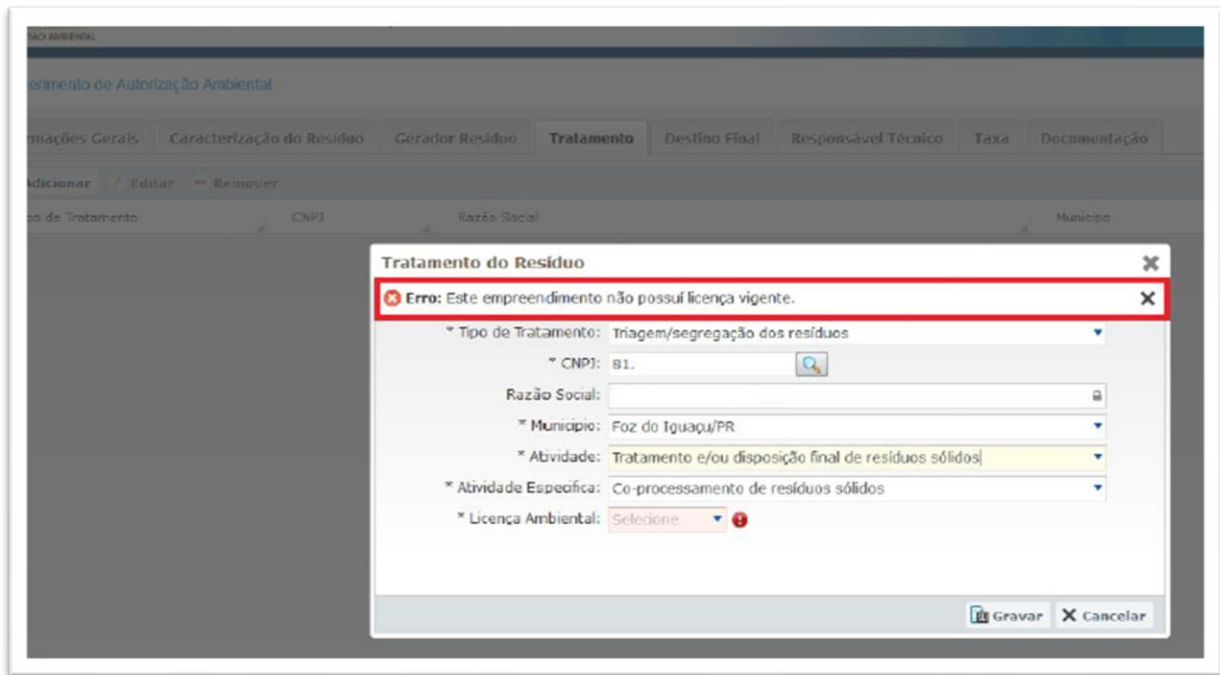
ÃO AMBIENTAL

erimento de Autorização Ambiental

rmações Gerais | Caracterização do Resíduo | Gerador Resíduo | Tratamento | Destino Final | Responsável Técnico | Taxa | Documentação

Adicionar | Editar | Remover

po de Tratamento | CNPJ | Razão Social | Município

Tratamento do Resíduo

Erro: Este empreendimento não possuí licença vigente.

* Tipo de Tratamento: Triagem/segregação dos resíduos

* CNPJ: 81.

Razão Social:

* Município: Foz do Iguaçu/PR

* Atividade: Tratamento e/ou disposição final de resíduos sólidos

* Atividade Específica: Co-processamento de resíduos sólidos

* Licença Ambiental: Selecione

Gravar | Cancelar